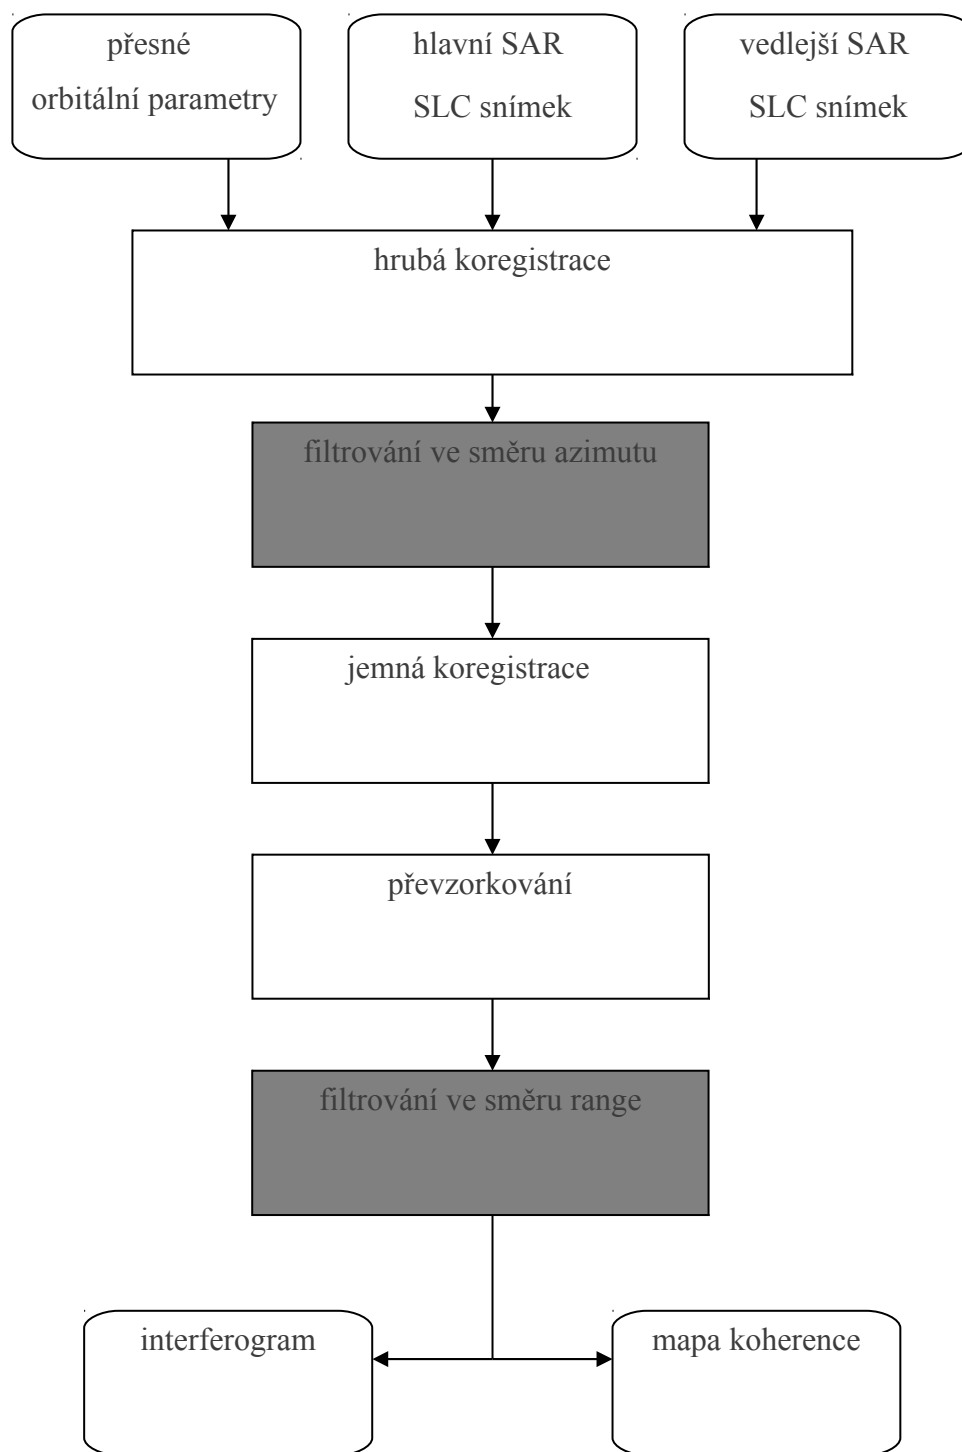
přesné orbitální parametry

hlavní SAR SLC snímek

vedlejší SAR SLC snímek

hrubá koregistrace

filtrování ve směru azimutu

jemná koregistrace

převzorkování

filtrování ve směru range

interferogram

mapa koherence